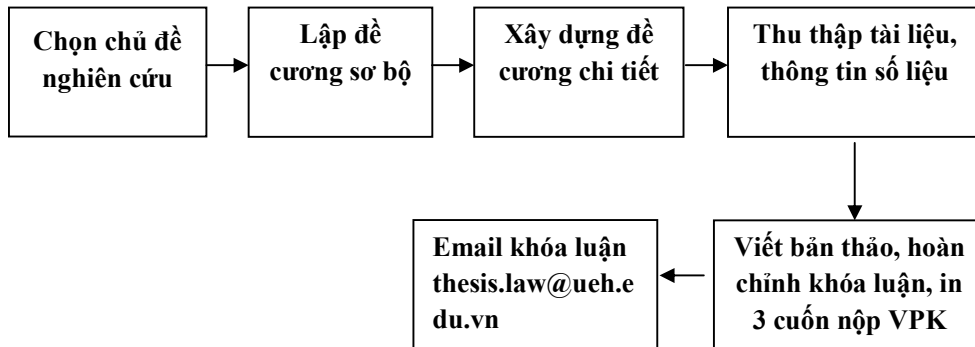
Chọn chủ đề nghiên cứu

Lập đề cương sơ bộ

Xây dựng đề cương chi tiết

Thu thập tài liệu, thông tin số liệu

Viết bản thảo, hoàn chỉnh khóa luận, in 3 cuốn nộp VPK

Email khóa luận thesis.law@ueh.edu.vn